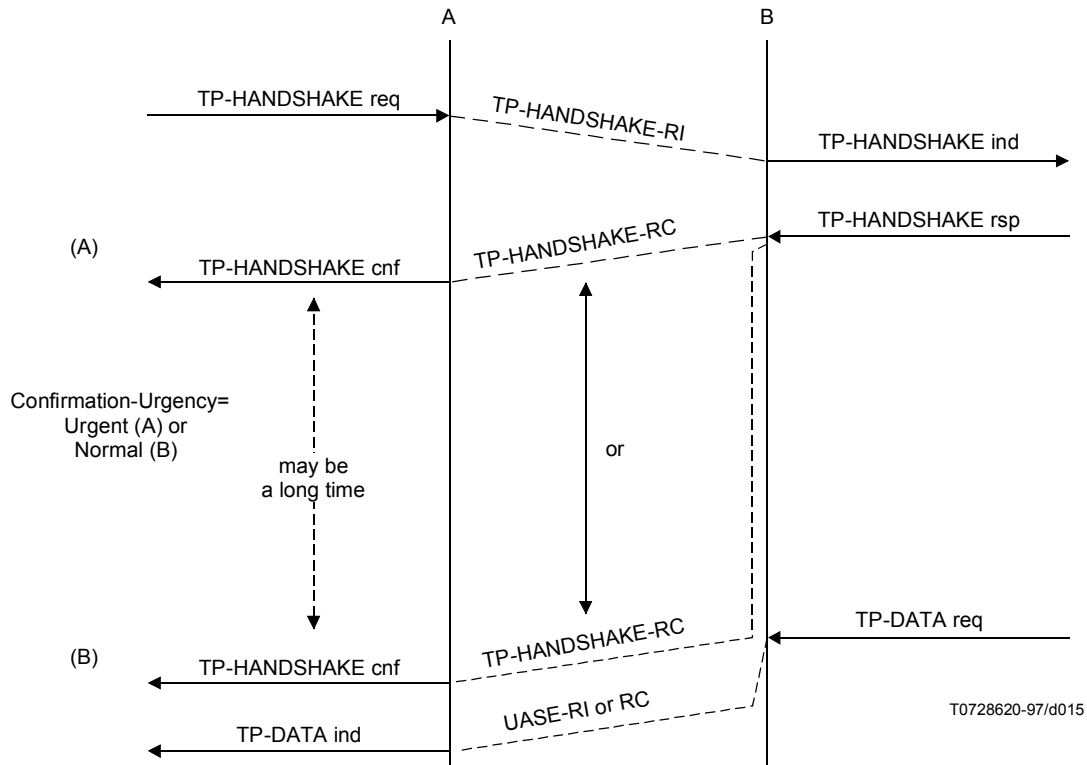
A

B

TP-HANDSHAKE req

TP-HANDSHAKE-RI

TP-HANDSHAKE ind

TP-HANDSHAKE rsp

(A)

TP-HANDSHAKE-RC

TP-HANDSHAKE cnf

Confirmation-Urgency= Urgent (A) or Normal (B)

may be a long time

or

TP-DATA req

(B)

TP-HANDSHAKE-RC

TP-HANDSHAKE cnf

UASE-RI or RC

T0728620-97/d015

TP-DATA ind